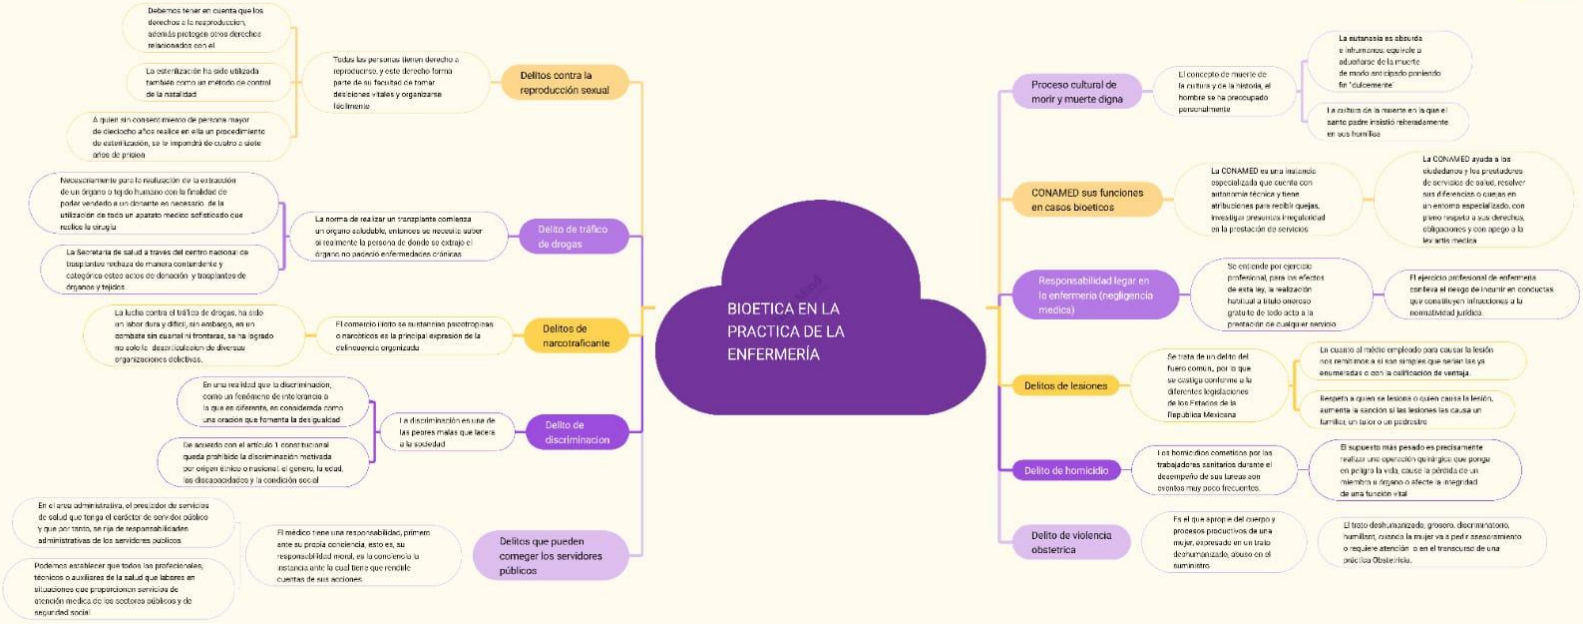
BIOETICA EN LA PRACTICA DE LA ENFERMERÍA

Delitos contra la reproducción sexual

Todas las personas tienen derecho a reproducirse, y este derecho forma parte de su facultad de tomar decisiones vitales y organizarse libremente

Debemos tener en cuenta que los derechos a la reproducción, además protegen otros derechos relacionados con el

La esterilización ha sido utilizada también como un método de control de la natalidad

A quien sin consentimiento de persona mayor de dieciocho años realice en ella un procedimiento de esterilización, se le impondrá de cuatro a siete años de prisión

Delito de tráfico de drogas

La norma de realizar un trasplante comienza un órgano saludable, entonces se necesita saber si realmente la persona de donde se extrajo el órgano no padecía enfermedades crónicas

Necesariamente para la realización de la extracción de un órgano o tejido humano con la finalidad de poder venderlo a un donante es necesario de la utilización de todo un aparato medico sofisticado que realice la cirugía

La Secretaría de salud a través del centro nacional de trasplantes rechaza de manera contundente y categórica estos actos de donación y trasplantes de órganos y tejidos

Delitos de narcotraficante

El comercio ilícito se sustancias psicotrópicas o narcóticos es la principal expresión de la delincuencia organizada

La lucha contra el tráfico de drogas, ha sido un labor dura y difícil, sin embargo, en un combate sin cuartel ni fronteras, se ha logrado no solo la desarticulación de diversas organizaciones delictivas.

Delito de discriminación

La discriminación es una de las peores malas que lacera a la sociedad

En una realidad que la discriminación, como un fenómeno de intolerancia a lo que es diferente, es considerada como una oración que fomenta la desigualdad

De acuerdo con el artículo 1 constitucional queda prohibida la discriminación motivada por origen étnico o nacional, el genero, la edad, las discapacidades y la condición social

Delitos que pueden comeger los servidores públicos

El médico tiene una responsabilidad, primero ante su propia conciencia, esto es, su responsabilidad moral, es la conciencia la instancia ante la cual tiene que rendirle cuentas de sus acciones

En el área administrativa, el prestador de servicios de salud que tenga el carácter de servidor público y que por tanto, se rija de responsabilidades administrativas de los servidores públicos

Podemos establecer que todos los profesionales, técnicos o auxiliares de la salud que labores en situaciones que proporcionen servicios de atención medica de los sectores públicos y de seguridad social

Proceso cultural de morir y muerte digna

El concepto de muerte de la cultura y de la historia, el hombre se ha preocupado personalmente

La eutanasia es absurda e inhumana: equivale a adueñarse de la muerte de modo anticipado poniendo fin "dulcemente"

La cultura de la muerte es la que el santo padre insistió reiteradamente en sus homilías

CONAMED sus funciones en casos bioeticos

La CONAMED es una instancia especializada que cuenta con autonomía técnica y tiene atribuciones para recibir quejas, investigar presuntas irregularidad en la prestación de servicios

La CONAMED ayuda a los ciudadanos y los prestadores de servicios de salud, resolver sus diferencias o quejas en un entorno especializado, con pleno respeto a sus derechos, obligaciones y con apego a la lex artis médica

Responsabilidad legar en la enfermería (negligencia médica)

Se entiende por ejercicio profesional, para los efectos de esta ley, la realización habitual a título oneroso gratuito de todo acto a la prestación de cualquier servicio

El ejercicio profesional de enfermería conlleva el riesgo de incurrir en conductas que constituyen infracciones a la normatividad jurídica.

Delitos de lesiones

Se trata de un delito del fuero común, por lo que se castiga conforme a lo diferentes legislaciones de los Estados de la Republica Mexicana

La cuasa el médio empleado para causar la lesión nos remitimos a si son simples que serían las ya enumeradas o con la calificación de ventaja.

Respecto a quien se lesiona o quien causa la lesión, aumenta la sanción si las lesiones las causa un familiar, un tutor o un padrastro

Delito de homicidio

Los homicidios cometidos por las trabajadoras sanitarios durante el desempeño de sus tareas son eventos muy poco frecuentes.

El supuesto más pesado es precisamente realizar una operación quirúrgica que ponga en peligro la vida, cause la pérdida de un miembro u órgano o afecte la integridad de una función vital

Delito de violencia obstetrica

Es el que apropie del cuerpo y procesos productivos de una mujer, expresado en un trato deshumanizado, abuso en el suministro

El trato deshumanizado, grosero, discriminatorio, humillant, cuando la mujer va a pedir asesoramiento o requiere atención o en el transcurso de una práctica Obstetrica.